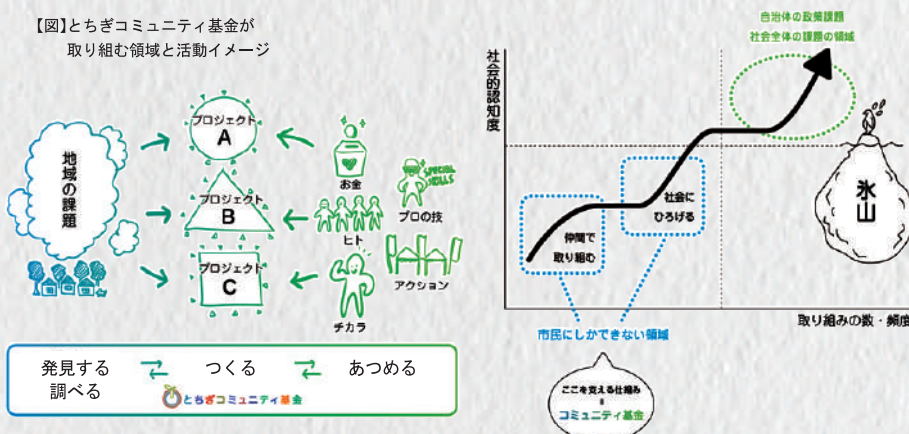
【図】とちぎコミュニティ基金が
取り組む領域と活動イメージ

地域の課題

プロジェクト
A

プロジェクト
B

プロジェクト
C

お金

SPECIAL SKILLS

プロの技

ヒト

アクション

チカラ

発見する
調べる

つくる

あつめる

とちぎコミュニティ基金

自治体の政策課題
社会全体の課題の領域

社会的認知度

氷山

社会に
ひろげる

仲間で
取り組む

取り組みの数・頻度

市民にしかできない領域

ここを支える仕組み
=
コミュニティ基金